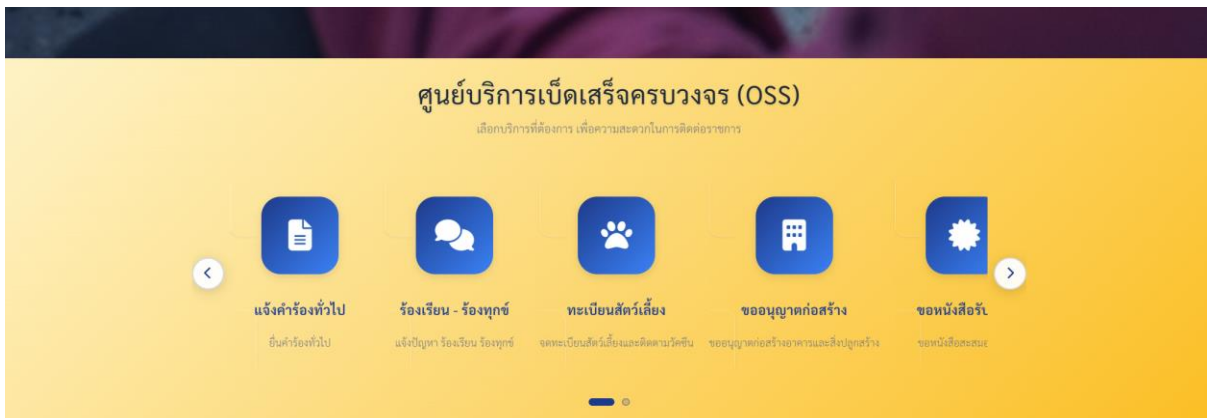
ศูนย์บริการเบ็ดเสร็จครบวงจร (OSS)

เลือกบริการที่ต้องการ เพื่อความสะดวกในการติดต่อราชการ

แจ้งคำร้องทั่วไป

ยื่นคำร้องทั่วไป

ร้องเรียน - ร้องทุกข์

แจ้งปัญหา ร้องเรียน ร้องทุกข์

ทะเบียนสัตว์เลี้ยง

จดทะเบียนสัตว์เลี้ยงและติดตามวัคซีน

ขออนุญาตก่อสร้าง

ขออนุญาตก่อสร้างอาคารและสิ่งปลูกสร้าง

ขอหนังสือรั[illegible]

ขอหนังสือสะสม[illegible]